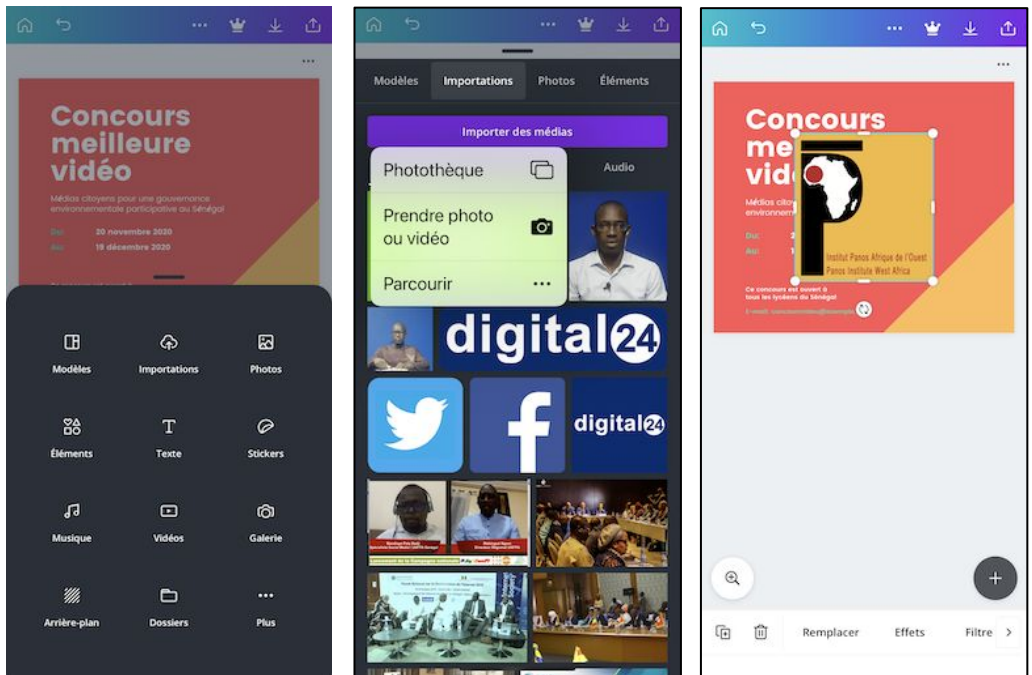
Concours meilleure vidéo

Médias citoyens pour une gouvernance environnementale participative au Sénégal

Du: 20 novembre 2020
Au: 19 décembre 2020

Modèles
Importations
Photos
Éléments
Texte
Stickers
Musique
Vidéos
Galerie
Arrière-plan
Dossiers
Plus

Modèles
Importations
Photos
Éléments

Importer des médias

Photothèque
Prendre photo ou vidéo
Parcourir

Audio

digital24

digital24

Concours me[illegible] vid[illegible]

Médias citoy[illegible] environneme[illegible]

Du: 2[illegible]
Au: 1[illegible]

Institut Panos Afrique de l'Ouest
Panos Institute West Africa

Ce concours est ouvert à tous les lycéens du Sénégal

E-mail: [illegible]

Remplacer
Effets
Filtre